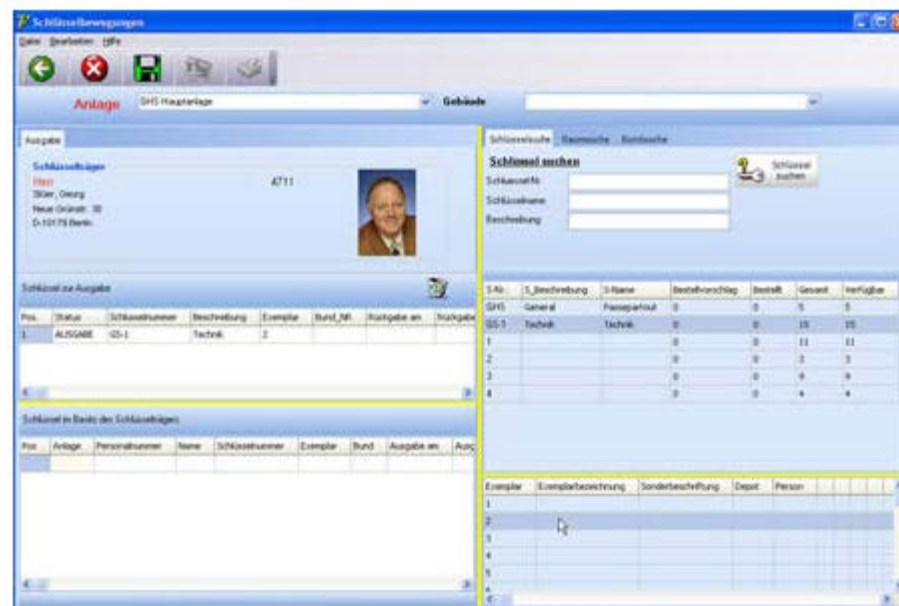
Schlüsselbewegungen

Datei Bearbeiten Hilfe

Anlage GHS Hauptanlage Gebäude

Ausgabe

Schlüsselträger
Herr
Stüer, Georg
Neue Grünstr. 30
D-10179 Berlin

4711

Schlüssel zur Ausgabe

| Pos. | Status | Schlüsselnummer | Beschreibung | Exemplar | Bund_Nr. | Rückgabe am | Rückgabe |
|---|---|---|---|---|---|---|---|
| 1 | AUSGABE | GS-1 | Technik | 2 | | | |

Schlüssel im Besitz des Schlüsselträgers

| Pos | Anlage | Personalnummer | Name | Schlüsselnummer | Exemplar | Bund | Ausgabe am | Ausg |
|---|---|---|---|---|---|---|---|---|

Schlüsselsuche Raumsuche Bundsuche

Schlüssel suchen
Schlüsselnr.
Schlüsselname
Beschreibung

Schlüssel suchen

| S-Nr. | S_Beschreibung | S-Name | Bestellvorschlag | Bestellt | Gesamt | Verfügbar |
|---|---|---|---|---|---|---|
| GHS | General | Passepartout | 0 | 0 | 5 | 5 |
| GS-1 | Technik | Technik | 0 | 0 | 15 | 15 |
| 1 | | | 0 | 0 | 11 | 11 |
| 2 | | | 0 | 0 | 3 | 3 |
| 3 | | | 0 | 0 | 9 | 9 |
| 4 | | | 0 | 0 | 4 | 4 |

| Exemplar | Exemplarbezeichnung | Sonderbeschriftung | Depot | Person |
|---|---|---|---|---|
| 1 | | | | |
| 2 | | | | |
| 3 | | | | |
| 4 | | | | |
| 5 | | | | |
| 6 | | | | |